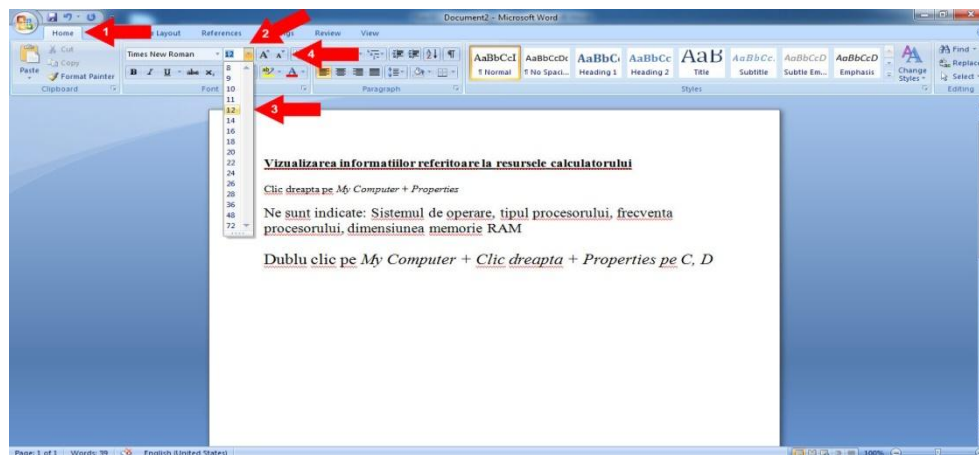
Document2 - Microsoft Word

Home
Layout
References
Review
View

1
2
4
3

Cut
Copy
Paste
Format Painter
Clipboard

Times New Roman
12
Font

8
9
10
11
12
14
16
18
20
22
24
26
28
36
48
72

Paragraph

AaBbCcI
¶ Normal
AaBbCcDc
¶ No Spaci...
AaBbC
Heading 1
AaBbCc
Heading 2
AaB
Title
AaBbCc.
Subtitle
AaBbCcD
Subtle Em...
AaBbCcD
Emphasis
Change Styles
Styles

Find
Replace
Select
Editing

Vizualizarea informatiilor referitoare la resursele calculatorului

Clic dreapta pe *My Computer + Properties*

Ne sunt indicate: Sistemul de operare, tipul procesorului, frecventa procesorului, dimensiunea memorie RAM

Dublu clic pe *My Computer + Clic dreapta + Properties pe C, D*

Page: 1 of 1 | Words: 39 | English (United States)
100%